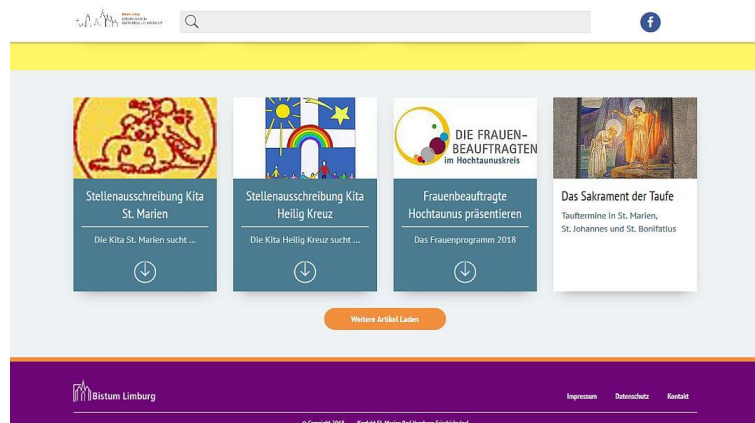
Stellenausschreibung Kita St. Marien

Die Kita St. Marien sucht ...

Stellenausschreibung Kita Heilig Kreuz

Die Kita Heilig Kreuz sucht ...

DIE FRAUEN-BEAUFTRAGTEN im Hochtaunuskreis

Frauenbeauftragte Hochtaunus präsentieren

Das Frauenprogramm 2018

Das Sakrament der Taufe

Tauftermine in St. Marien, St. Johannes und St. Bonifatius

Weitere Artikel Laden

Bistum Limburg

Impressum Datenschutz Kontakt

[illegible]